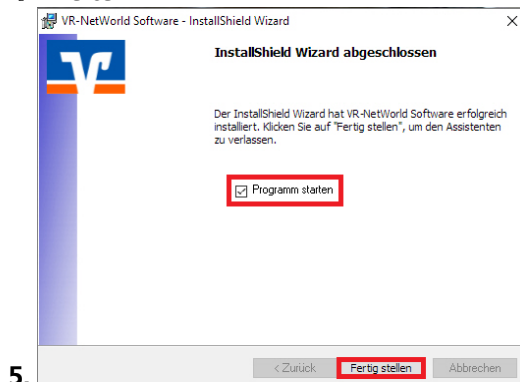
VR-NetWorld Software - InstallShield Wizard

InstallShield Wizard abgeschlossen

Der InstallShield Wizard hat VR-NetWorld Software erfolgreich installiert. Klicken Sie auf "Fertig stellen", um den Assistenten zu verlassen.

Programm starten

5.

< Zurück

Fertig stellen

Abbrechen